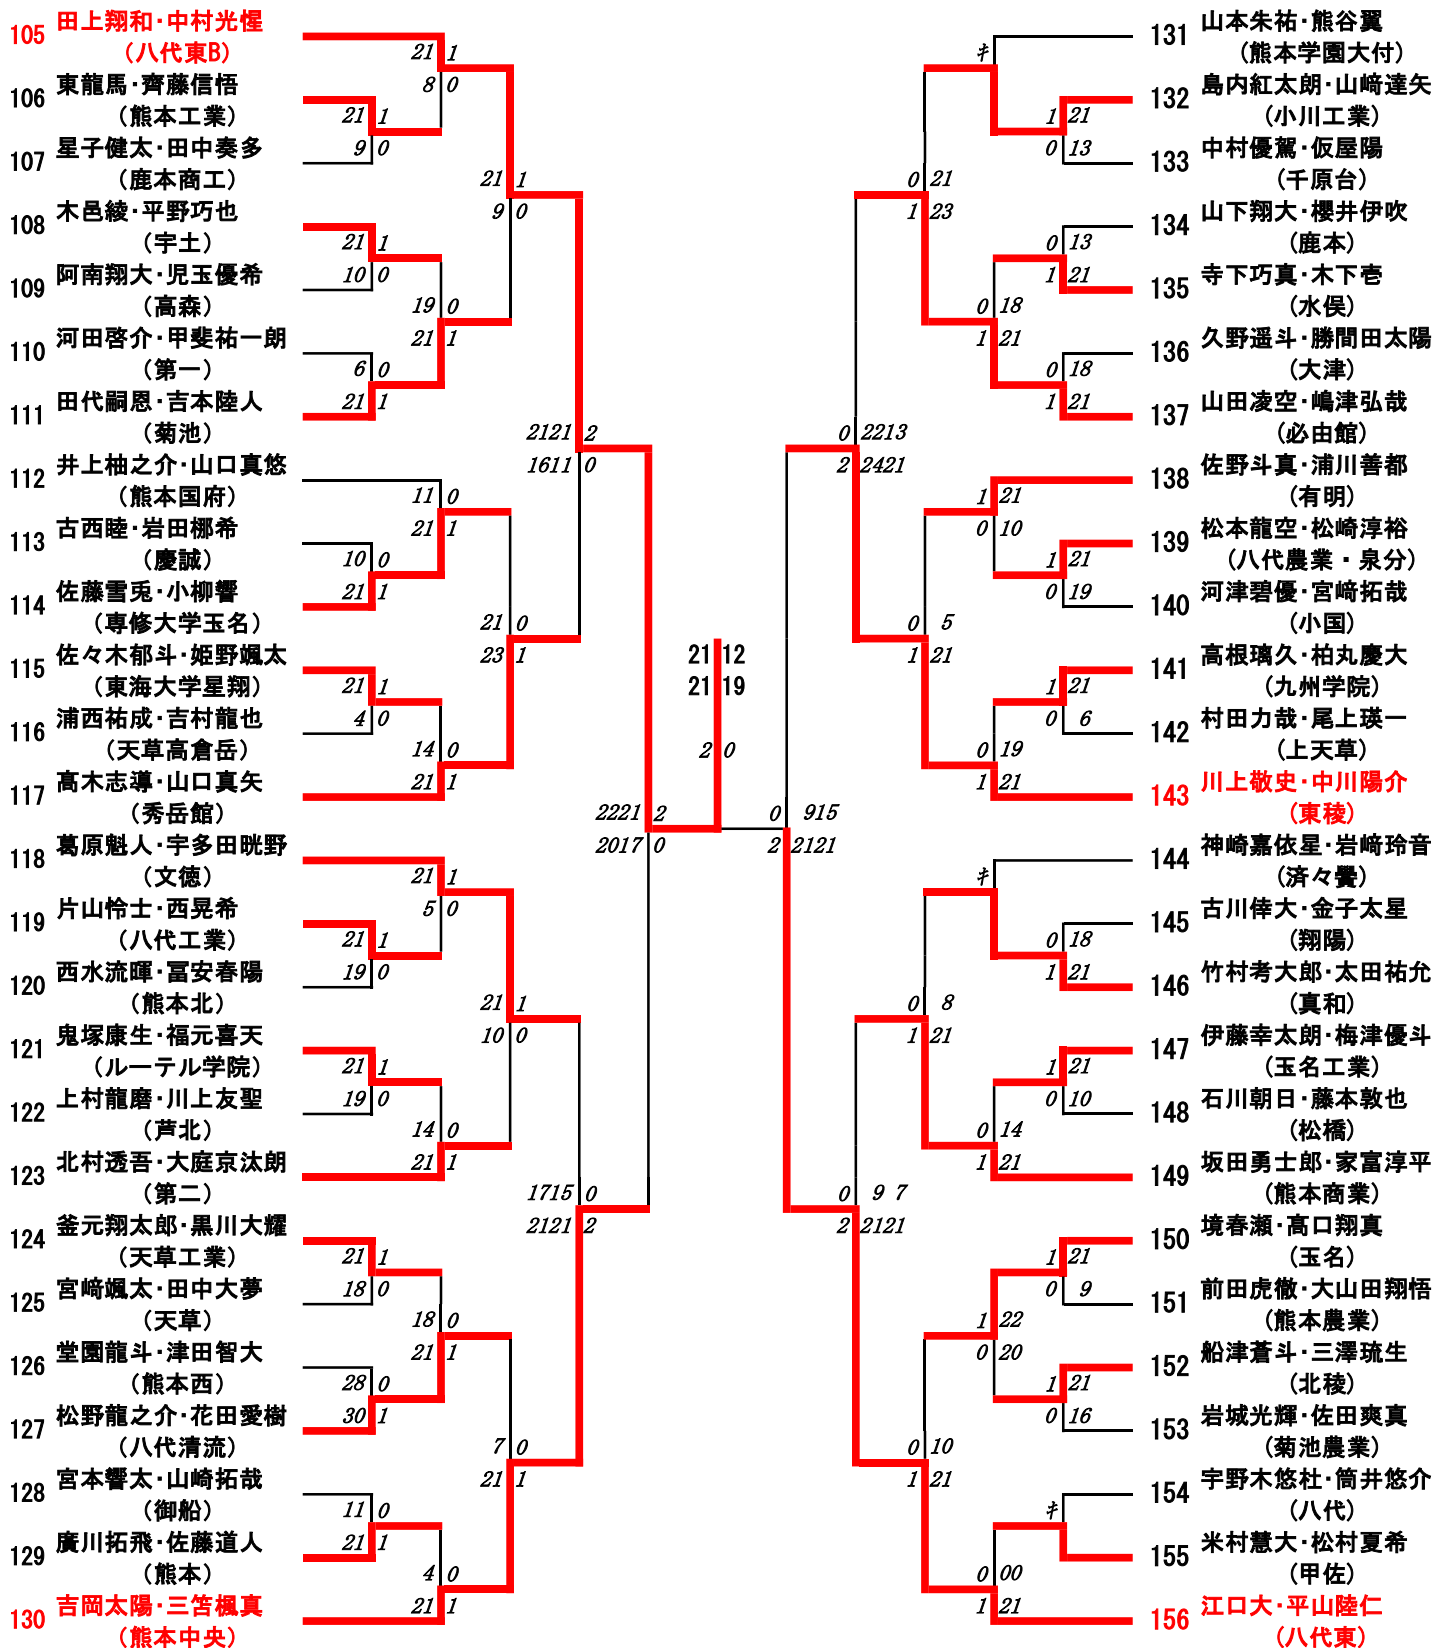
105 田上翔和·中村光惺 (八代東B)
106 東龍馬·齊藤信悟 (熊本工業)
107 星子健太·田中奏多 (鹿本商工)
108 木邑綾·平野巧也 (宇土)
109 阿南翔大·児玉優希 (高森)
110 河田啓介·甲斐祐一朗 (第一)
111 田代嗣恩·吉本陸人 (菊池)
112 井上柚之介·山口真悠 (熊本国府)
113 古西睦·岩田椰希 (慶誠)
114 佐藤雪兎·小柳響 (専修大学玉名)
115 佐々木郁斗·姫野颯太 (東海大学星翔)
116 浦西祐成·吉村龍也 (天草高倉岳)
117 高木志導·山口真矢 (秀岳館)
118 葛原魁人·宇多田眺野 (文徳)
119 片山怜士·西晃希 (八代工業)
120 西水流暉·冨安春陽 (熊本北)
121 鬼塚康生·福元喜天 (ルーテル学院)
122 上村龍磨·川上友聖 (芦北)
123 北村透吾·大庭京汰朗 (第二)
124 釜元翔太郎·黒川大耀 (天草工業)
125 宮﨑颯太·田中大夢 (天草)
126 堂園龍斗·津田智大 (熊本西)
127 松野龍之介·花田愛樹 (八代清流)
128 宮本響太·山崎拓哉 (御船)
129 廣川拓飛·佐藤道人 (熊本)
130 吉岡太陽·三笘楓真 (熊本中央)

131 山本朱祐·熊谷翼 (熊本学園大付)
132 島内紅太朗·山﨑達矢 (小川工業)
133 中村優駕·仮屋陽 (千原台)
134 山下翔大·櫻井伊吹 (鹿本)
135 寺下巧真·木下壱 (水俣)
136 久野遥斗·勝間田太陽 (大津)
137 山田凌空·嶋津弘哉 (必由館)
138 佐野斗真·浦川善都 (有明)
139 松本龍空·松崎淳裕 (八代農業・泉分)
140 河津碧優·宮﨑拓哉 (小国)
141 高根璃久·柏丸慶大 (九州学院)
142 村田力哉·尾上瑛一 (上天草)
143 川上敬史·中川陽介 (東稜)
144 神崎嘉依星·岩﨑玲音 (済々黌)
145 古川倖大·金子太星 (翔陽)
146 竹村考大郎·太田祐允 (真和)
147 伊藤幸太朗·梅津優斗 (玉名工業)
148 石川朝日·藤本敦也 (松橋)
149 坂田勇士郎·家富淳平 (熊本商業)
150 境春瀬·高口翔真 (玉名)
151 前田虎徹·大山田翔悟 (熊本農業)
152 船津蒼斗·三澤琉生 (北稜)
153 岩城光輝·佐田爽真 (菊池農業)
154 宇野木悠杜·筒井悠介 (八代)
155 米村慧大·松村夏希 (甲佐)
156 江口大·平山陸仁 (八代東)

21 1 8 0 21 1 9 0 21 1 9 0 21 1 10 0 19 0 21 1 6 0 21 1 2121 2 1611 0 11 0 21 1 10 0 21 1 21 0 23 1 21 1 4 0 14 0 21 1 2221 2 2017 0 21 12 21 19 2 0 21 1 5 0 21 1 19 0 21 1 10 0 21 1 19 0 14 0 21 1 1715 0 2121 2 21 1 18 0 18 0 21 1 28 0 30 1 7 0 21 1 11 0 21 1 4 0 21 1

ｷ 1 21 0 13 0 21 1 23 0 13 1 21 0 18 1 21 0 18 1 21 0 2213 2 2421 1 21 0 10 1 21 0 19 0 5 1 21 1 21 0 6 0 19 1 21 0 915 2 2121 ｷ 0 18 1 21 0 8 1 21 1 21 0 10 0 14 1 21 0 9 7 2 2121 1 21 0 9 1 22 0 20 1 21 0 16 0 10 1 21 ｷ 0 00 1 21